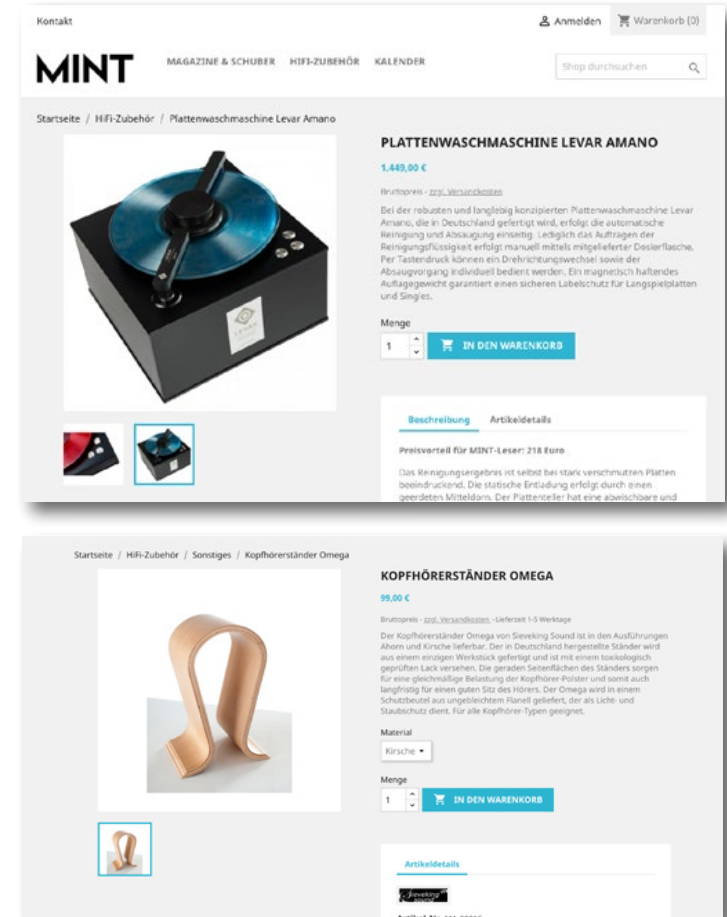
Kontakt

Anmelden Warenkorb (0)

MINT

MAGAZINE & SCHUBER HIFI-ZUBEHÖR KALENDER

Shop durchsuchen

Startseite / HiFi-Zubehör / Plattenwaschmaschine Levar Amano

PLATTENWASCHMASCHINE LEVAR AMANO

1.449,00 €

Bruttopreis - zzgl. Versandkosten

Bei der robusten und langlebig konzipierten Plattenwaschmaschine Levar Amano, die in Deutschland gefertigt wird, erfolgt die automatische Reinigung und Absaugung einseitig. Lediglich das Auftragen der Reinigungsflüssigkeit erfolgt manuell mittels mitgelieferter Dosierflasche. Per Tastendruck können ein Drehrichtungswechsel sowie der Absaugvorgang individuell bedient werden. Ein magnetisch haftendes Auflagegewicht garantiert einen sicheren Labelschutz für Langspielplatten und Singles.

Menge

1

IN DEN WARENKORB

Beschreibung Artikeldetails

Preisvorteil für MINT-Leser: 218 Euro

Das Reinigungsergebnis ist selbst bei stark verschmutzten Platten beeindruckend. Die statische Entladung erfolgt durch einen geerdeten Mitteldorn. Der Plattenteller hat eine abwischbare und

Startseite / HiFi-Zubehör / Sonstiges / Kopfhörerständer Omega

KOPFHÖRERSTÄNDER OMEGA

99,00 €

Bruttopreis - zzgl. Versandkosten - Lieferzeit 1-5 Werktage

Der Kopfhörerständer Omega von Sieveking Sound ist in den Ausführungen Ahorn und Kirsche lieferbar. Der in Deutschland hergestellte Ständer wird aus einem einzigen Werkstück gefertigt und ist mit einem toxikologisch geprüften Lack versehen. Die geraden Seitenflächen des Ständers sorgen für eine gleichmäßige Belastung der Kopfhörer-Polster und somit auch langfristig für einen guten Sitz des Hörers. Der Omega wird in einem Schutzbeutel aus ungebleichtem Flanell geliefert, der als Licht- und Staubschutz dient. Für alle Kopfhörer-Typen geeignet.

Material

Kirsche

Menge

1

IN DEN WARENKORB

Artikeldetails

Sieveking sound

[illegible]